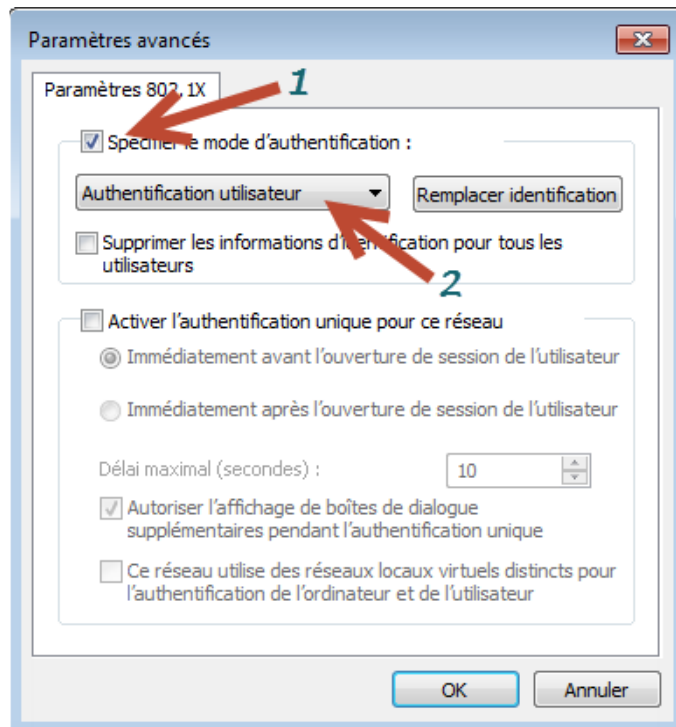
Paramètres avancés

Paramètres 802.1X

1

Spécifier le mode d'authentification :

Authentification utilisateur

Remplacer identification

Supprimer les informations d'identification pour tous les utilisateurs

2

Activer l'authentification unique pour ce réseau

Immédiatement avant l'ouverture de session de l'utilisateur

Immédiatement après l'ouverture de session de l'utilisateur

Délai maximal (secondes) :

10

Autoriser l'affichage de boîtes de dialogue supplémentaires pendant l'authentification unique

Ce réseau utilise des réseaux locaux virtuels distincts pour l'authentification de l'ordinateur et de l'utilisateur

OK

Annuler